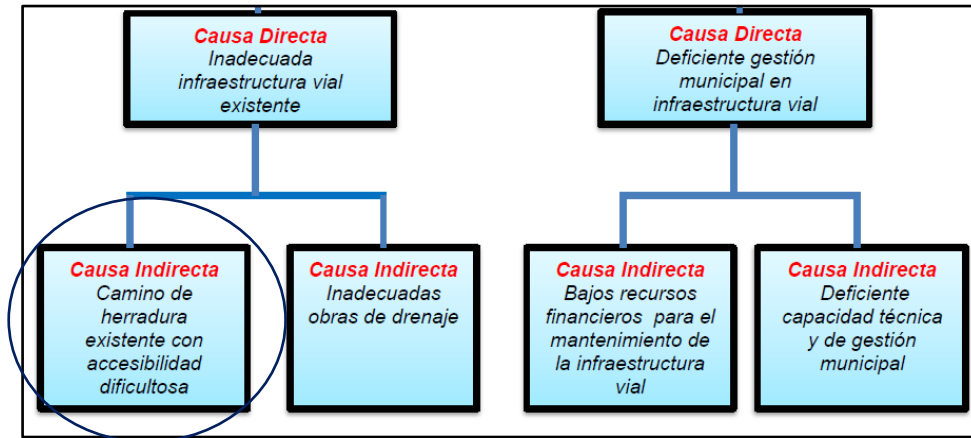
Causa Directa
Inadecuada infraestructura vial existente

Causa Directa
Deficiente gestión municipal en infraestructura vial

Causa Indirecta
Camino de herradura existente con accesibilidad dificultosa

Causa Indirecta
Inadecuadas obras de drenaje

Causa Indirecta
Bajos recursos financieros para el mantenimiento de la infraestructura vial

Causa Indirecta
Deficiente capacidad técnica y de gestión municipal